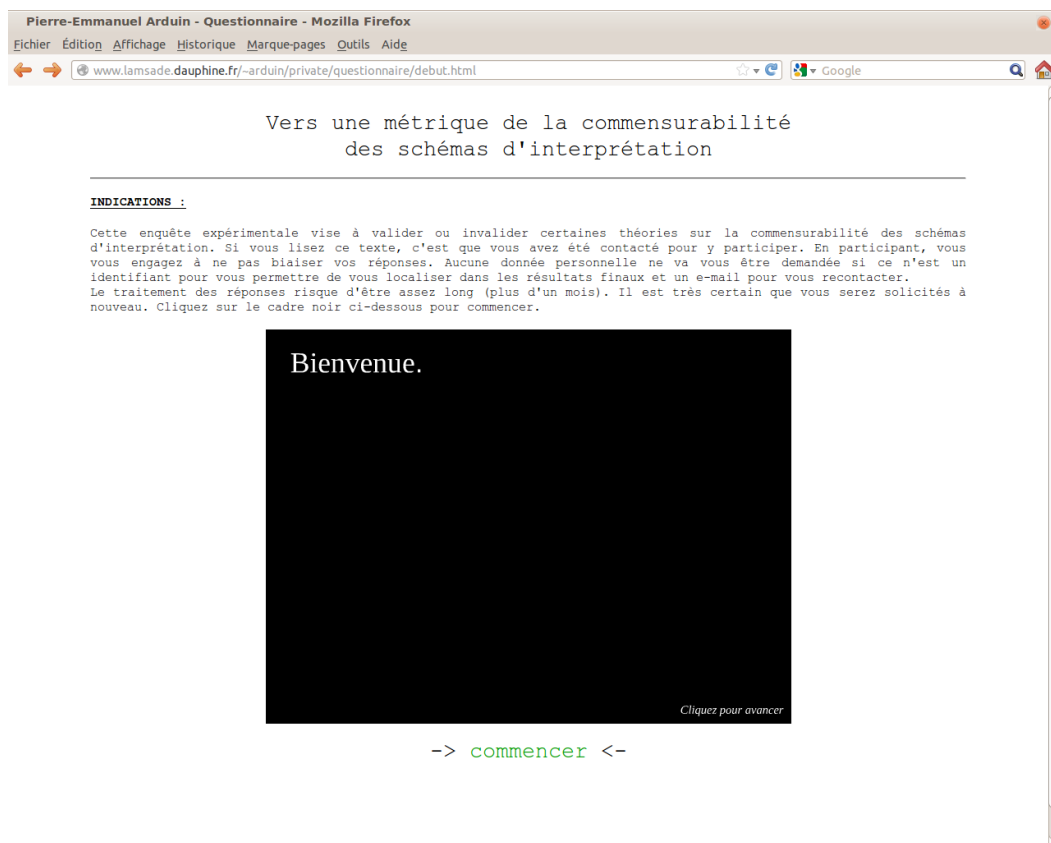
Pierre-Emmanuel Arduin - Questionnaire - Mozilla Firefox

Fichier Édition Affichage Historique Marque-pages Outils Aide

www.lamsade.dauphine.fr/~arduin/private/questionnaire/debut.html

Google

Vers une métrique de la commensurabilité des schémas d'interprétation

INDICATIONS :

Cette enquête expérimentale vise à valider ou invalider certaines théories sur la commensurabilité des schémas d'interprétation. Si vous lisez ce texte, c'est que vous avez été contacté pour y participer. En participant, vous vous engagez à ne pas biaiser vos réponses. Aucune donnée personnelle ne va vous être demandée si ce n'est un identifiant pour vous permettre de vous localiser dans les résultats finaux et un e-mail pour vous recontacter.
Le traitement des réponses risque d'être assez long (plus d'un mois). Il est très certain que vous serez solicités à nouveau. Cliquez sur le cadre noir ci-dessous pour commencer.

Bienvenue.

Cliquez pour avancer

-> commencer <-